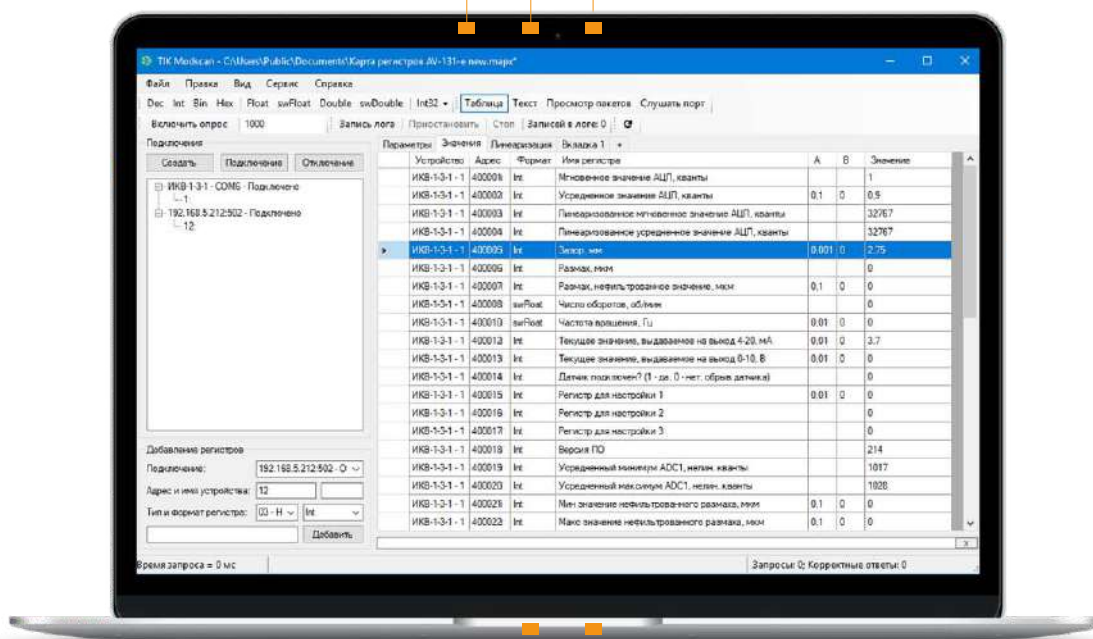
TIK Modscan - C:\Users\Public\Documents\Карта регистров AV-131-e new.mapx*

Файл Правка Вид Сервис Справка

Dec Int Bin Hex Float swFloat Double swDouble Int32 Таблица Текст Просмотр пакетов Слушать порт

Включить опрос 1000 Запись лога Приостановить Стоп Записей в логе: 0

Подключения

Создать Подключение Отключение

ИКВ-1-3-1 - COM6 - Подключено
1
192.168.5.212:502 - Подключено
12

Добавление регистров

Подключение: 192.168.5.212:502 - О

Адрес и имя устройства: 12

Тип и формат регистра: 03 - Н Int

Добавить

Параметры Значения Линеаризация Вкладка 1 +

| Устройство | Адрес | Формат | Имя регистра | A | B | Значение |
|---|---|---|---|---|---|---|
| ИКВ-1-3-1 - 1 | 400001 | Int | Мгновенное значение АЦП, кванты | | | 1 |
| ИКВ-1-3-1 - 1 | 400002 | Int | Усредненное значение АЦП, кванты | 0.1 | 0 | 0.9 |
| ИКВ-1-3-1 - 1 | 400003 | Int | Линеаризованное мгновенное значение АЦП, кванты | | | 32767 |
| ИКВ-1-3-1 - 1 | 400004 | Int | Линеаризованное усредненное значение АЦП, кванты | | | 32767 |
| ИКВ-1-3-1 - 1 | 400005 | Int | Зазор, мм | 0.001 | 0 | 2.75 |
| ИКВ-1-3-1 - 1 | 400006 | Int | Размах, мкм | | | 0 |
| ИКВ-1-3-1 - 1 | 400007 | Int | Размах, нефильтрованное значение, мкм | 0.1 | 0 | 0 |
| ИКВ-1-3-1 - 1 | 400008 | swFloat | Число оборотов, об/мин | | | 0 |
| ИКВ-1-3-1 - 1 | 400010 | swFloat | Частота вращения, Гц | 0.01 | 0 | 0 |
| ИКВ-1-3-1 - 1 | 400012 | Int | Текущее значение, выдаваемое на выход 4-20, мА | 0.01 | 0 | 3.7 |
| ИКВ-1-3-1 - 1 | 400013 | Int | Текущее значение, выдаваемое на выход 0-10, В | 0.01 | 0 | 0 |
| ИКВ-1-3-1 - 1 | 400014 | Int | Датчик подключен? (1 - да, 0 - нет: обрыв датчика) | | | 0 |
| ИКВ-1-3-1 - 1 | 400015 | Int | Регистр для настройки 1 | 0.01 | 0 | 0 |
| ИКВ-1-3-1 - 1 | 400016 | Int | Регистр для настройки 2 | | | 0 |
| ИКВ-1-3-1 - 1 | 400017 | Int | Регистр для настройки 3 | | | 0 |
| ИКВ-1-3-1 - 1 | 400018 | Int | Версия ПО | | | 214 |
| ИКВ-1-3-1 - 1 | 400019 | Int | Усредненный минимум ADC1, нелин. кванты | | | 1017 |
| ИКВ-1-3-1 - 1 | 400020 | Int | Усредненный максимум ADC1, нелин. кванты | | | 1028 |
| ИКВ-1-3-1 - 1 | 400021 | Int | Мин значение нефильтрованного размаха, мкм | 0.1 | 0 | 0 |
| ИКВ-1-3-1 - 1 | 400022 | Int | Макс значение нефильтрованного размаха, мкм | 0.1 | 0 | 0 |

Время запроса = 0 мс

Запросы: 0; Корректные ответы: 0